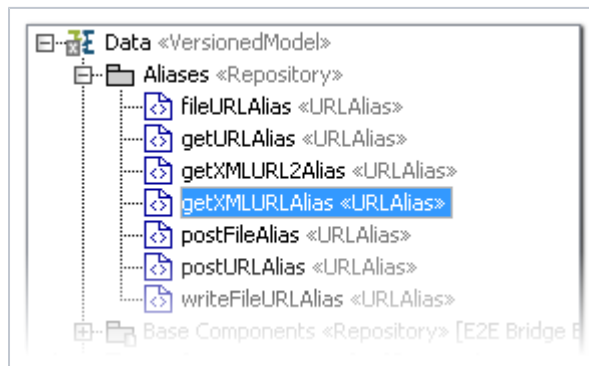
Data «VersionedModel»
Aliases «Repository»
fileURLAlias «URLAlias»
getURLAlias «URLAlias»
getXMLURL2Alias «URLAlias»
getXMLURLAlias «URLAlias»
postFileAlias «URLAlias»
postURLAlias «URLAlias»
writeFileURLAlias «URLAlias»
Base Components «Repository» [E2E Bridge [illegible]